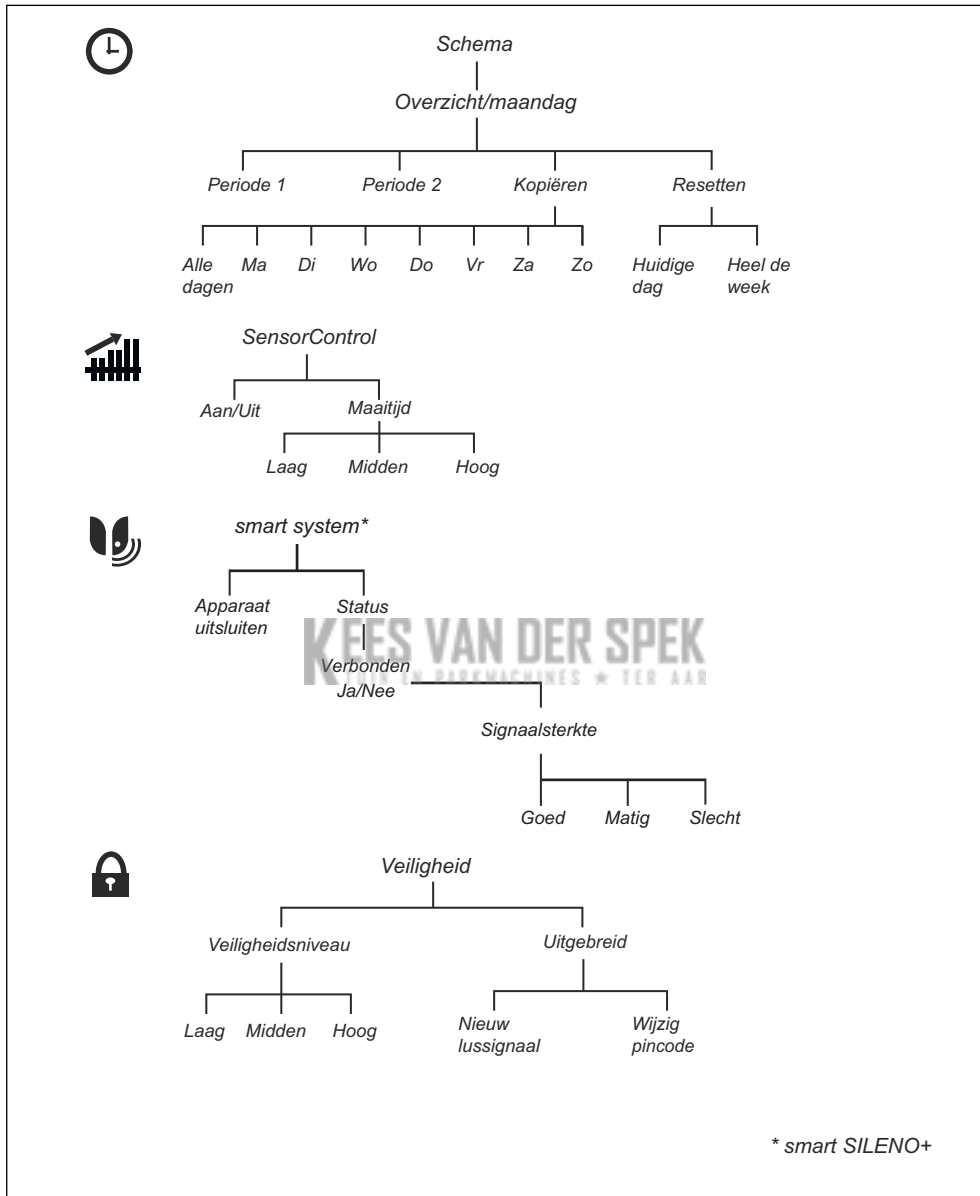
Schema

Overzicht/maandag

Periode 1 Periode 2 Kopiëren Resetten

Alle dagen Ma Di Wo Do Vr Za Zo Huidige dag Heel de week

SensorControl

Aan/Uit Maaitijd

Laag Midden Hoog

smart system*

Apparaat uitsluiten Status

KEES VAN DER SPEK
TUIN EN PARKMACHINES ★ TER AAR

Verbonden Ja/Nee

Signaalsterkte

Goed Matig Slecht

Veiligheid

Veiligheidsniveau Uitgebreid

Laag Midden Hoog Nieuw lussignaal Wijzig pincode

* smart SILENO+